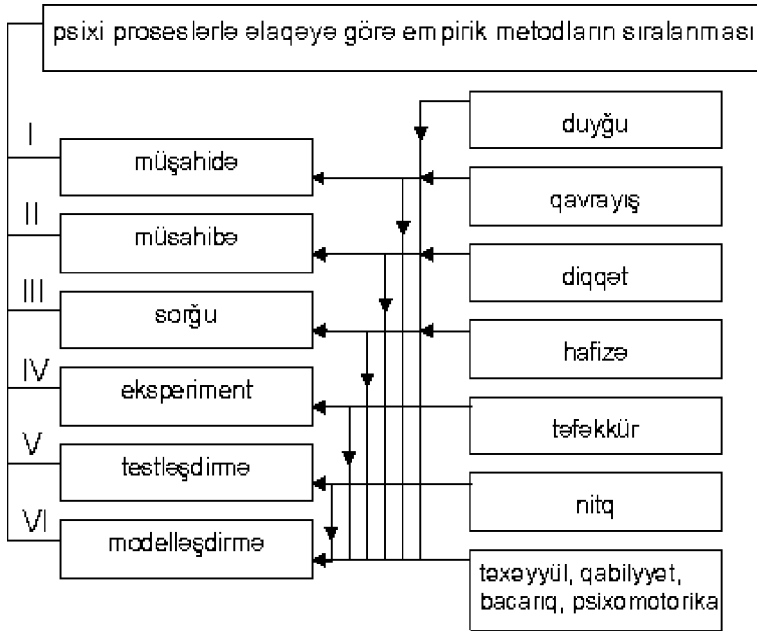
psixi proseslərlə əlaqəyə görə empirik metodların sıralanması

I
müşahidə

II
müsahibə

III
sorğu

IV
eksperiment

V
testləşdirmə

VI
modelləşdirmə

duyğu

qavrayış

diqqət

hafizə

təfəkkür

nitq

təxəyyül, qabiliyyət, bacarıq, psixomotorika